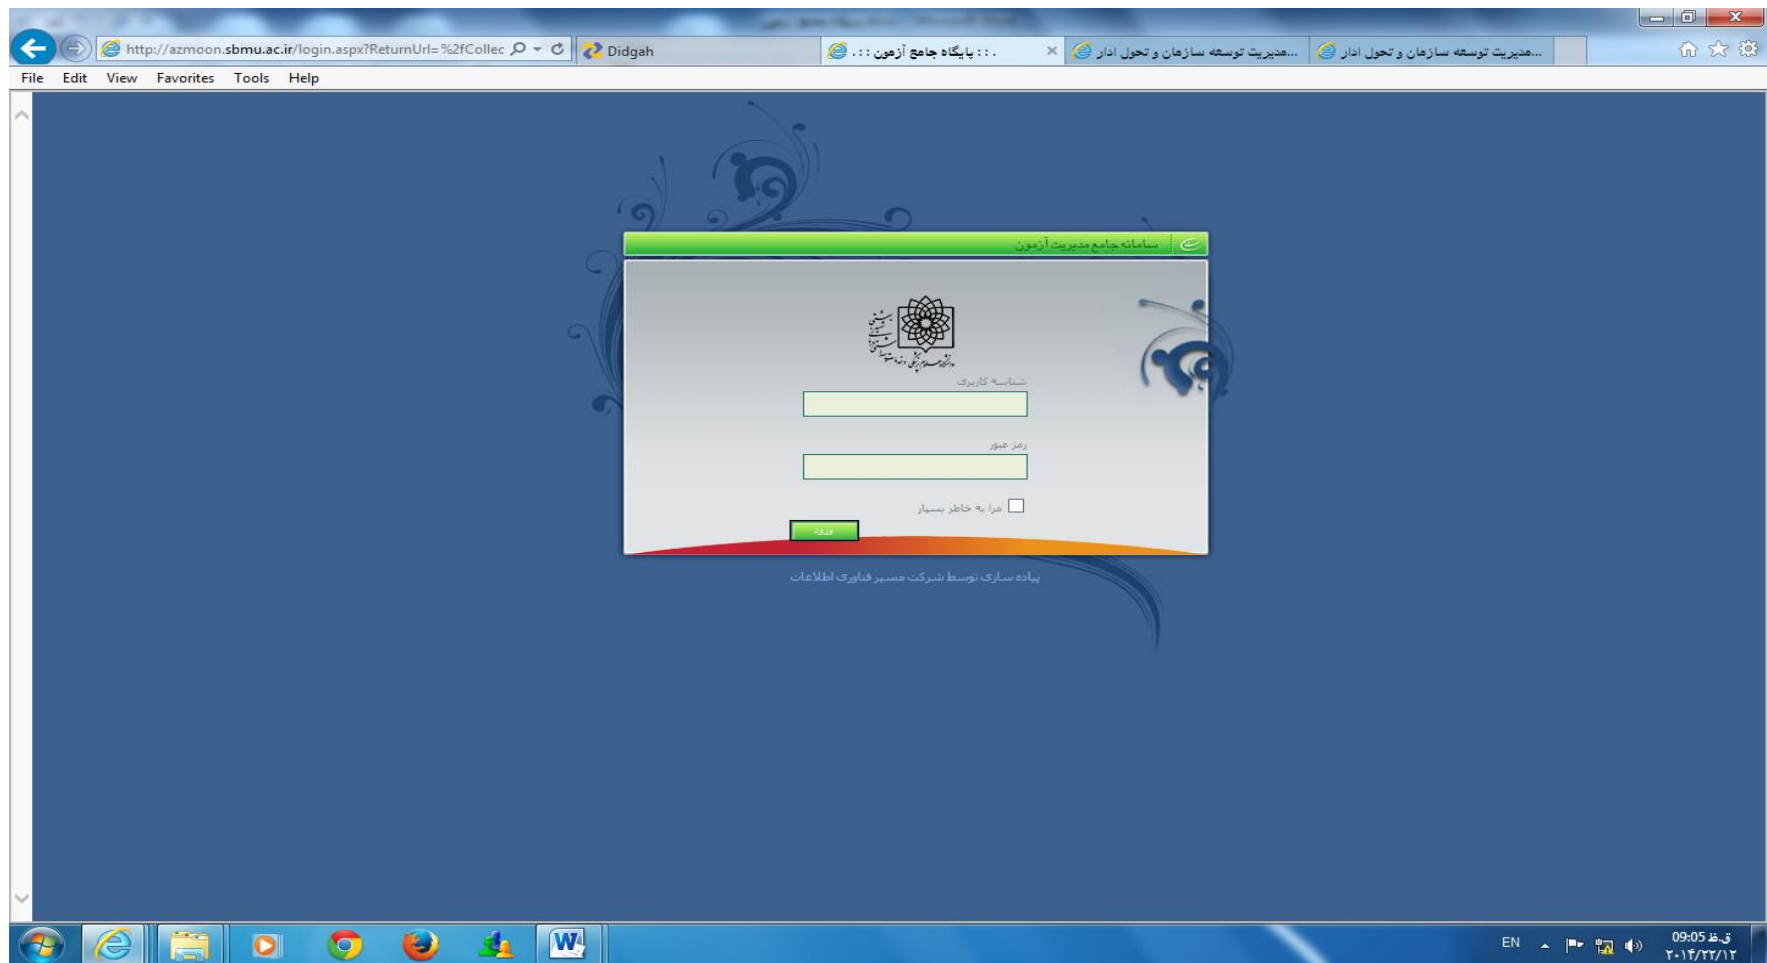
http://azmoon.sbmu.ac.ir/login.aspx?ReturnUrl=%2fCollec

Didgah

::: پایگاه جامع آزمون :::

...مدیریت توسعه سازمان و تحول ادار

...مدیریت توسعه سازمان و تحول ادار

File Edit View Favorites Tools Help

سامانه جامع مدیریت آزمون

شناسه کاربری

رمز عبور

مرا به خاطر بسپار

ورود

پیاده سازی توسط شرکت مسیر فناوری اطلاعات

EN

ق.ظ 09:05
۲۰۱۴/۲۲/۱۲